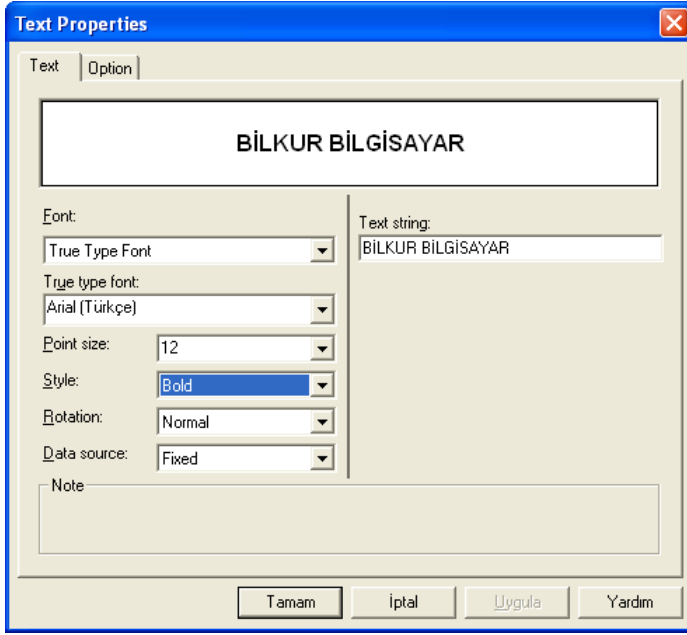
Text Properties

Text | Option

BİLKUR BİLGİSAYAR

Font:
True Type Font

True type font:
Arial (Türkçe)

Point size: 12

Style: Bold

Rotation: Normal

Data source: Fixed

Text string:
BİLKUR BİLGİSAYAR

Note

Tamam | İptal | Uygula | Yardım